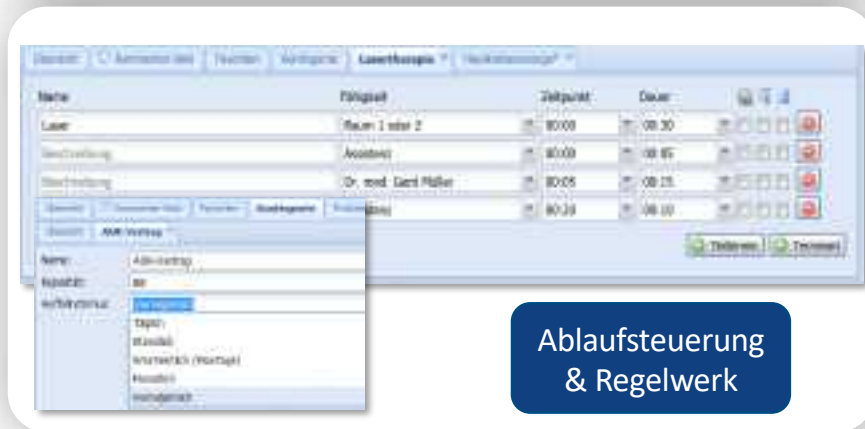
Übersicht | Ressourcen | Tätigkeiten | Vorträge | Lasertherapie | Nachbehandlung

| Name | Fähigkeit | Zeitpunkt | Dauer |
|---|---|---|---|
| Laser | Raum 1 oder 2 | 00:00 | 00:30 |
| Beschreibung | Assistenz | 00:00 | 00:05 |
| Beschreibung | Dr. med. Gerd Müller | 00:05 | 00:25 |
| | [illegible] | 00:20 | 00:10 |

Teilbereich | Terminieren

Übersicht | Ressourcen | Tätigkeiten | Auswertungen | Protokolle
Übersicht | AMR-Vortrag

Name: AMR-Vortrag
Kapazität: 80
Wiederholung: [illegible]
Täglich
Monatlich
Wöchentlich (Montags)
Monatlich
Vierteljährlich

Ablaufsteuerung & Regelwerk